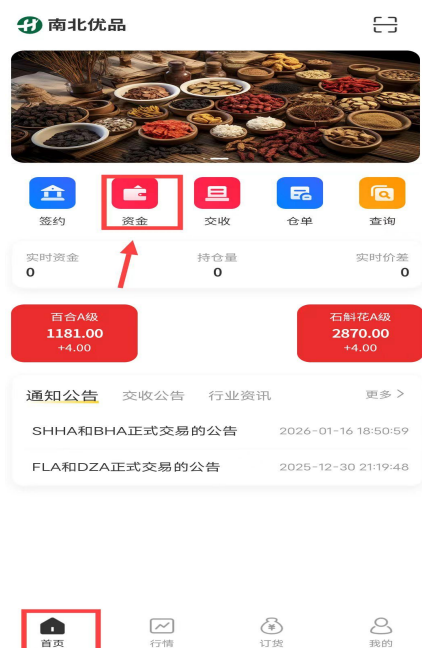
南北优品

签约
资金
交收
仓单
查询

实时资金
0
持仓量
0
实时价差
0

百合A级
1181.00
+4.00

石斛花A级
2870.00
+4.00

通知公告 交收公告 行业资讯 更多 >

SHHA和BHA正式交易的公告 2026-01-16 18:50:59

FLA和DZA正式交易的公告 2025-12-30 21:19:48

首页
行情
订货
我的